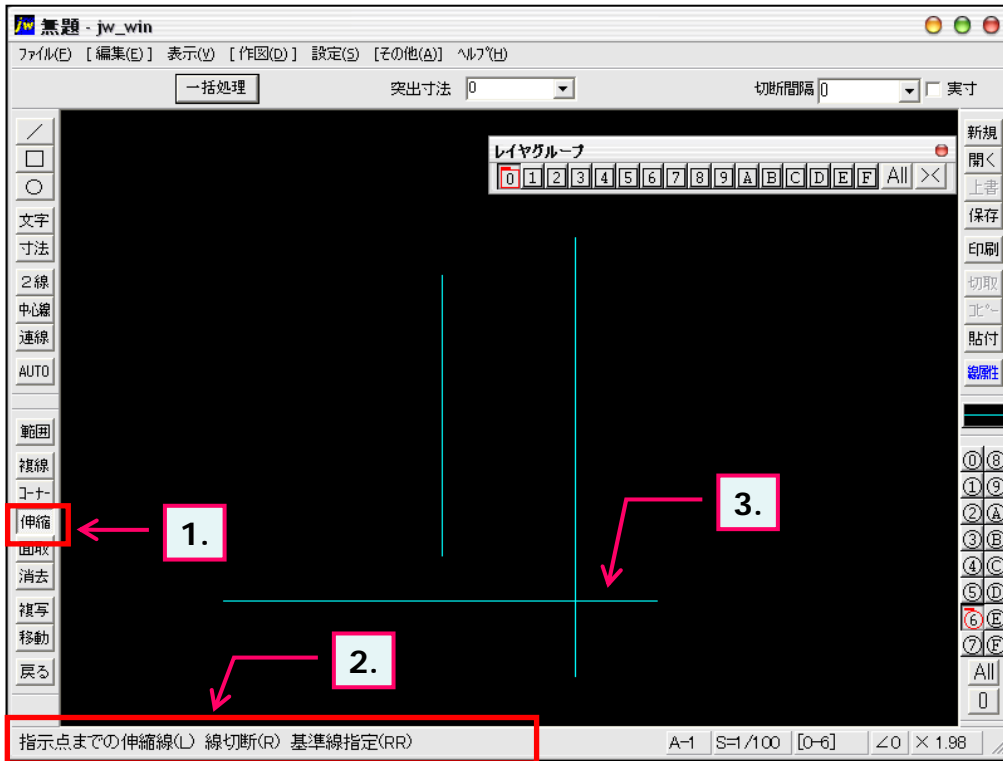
jw 無題 - jw_win

ﾌｧｲﾙ(F) [ 編集(E) ] 表示(V) [ 作図(D) ] 設定(S) [その他(A)] ﾍﾙﾌﾟ(H)

一括処理 突出寸法 0 切断間隔 0 実寸

／
□
○
文字
寸法
２線
中心線
連線
AUTO
範囲
複線
ｺｰﾅｰ
伸縮
面取
消去
複写
移動
戻る

レイヤグループ
0 1 2 3 4 5 6 7 8 9 A B C D E F All ><

1.
2.
3.

新規
開く
上書
保存
印刷
切取
ｺﾋﾟｰ
貼付
線属性

⓪⑧
①⑨
②Ⓐ
③Ⓑ
④Ⓒ
⑤Ⓓ
⑥Ⓔ
⑦Ⓕ
All
0

指示点までの伸縮線(L) 線切断(R) 基準線指定(RR) A-1 S=1/100 [0-6] ∠0 × 1.98